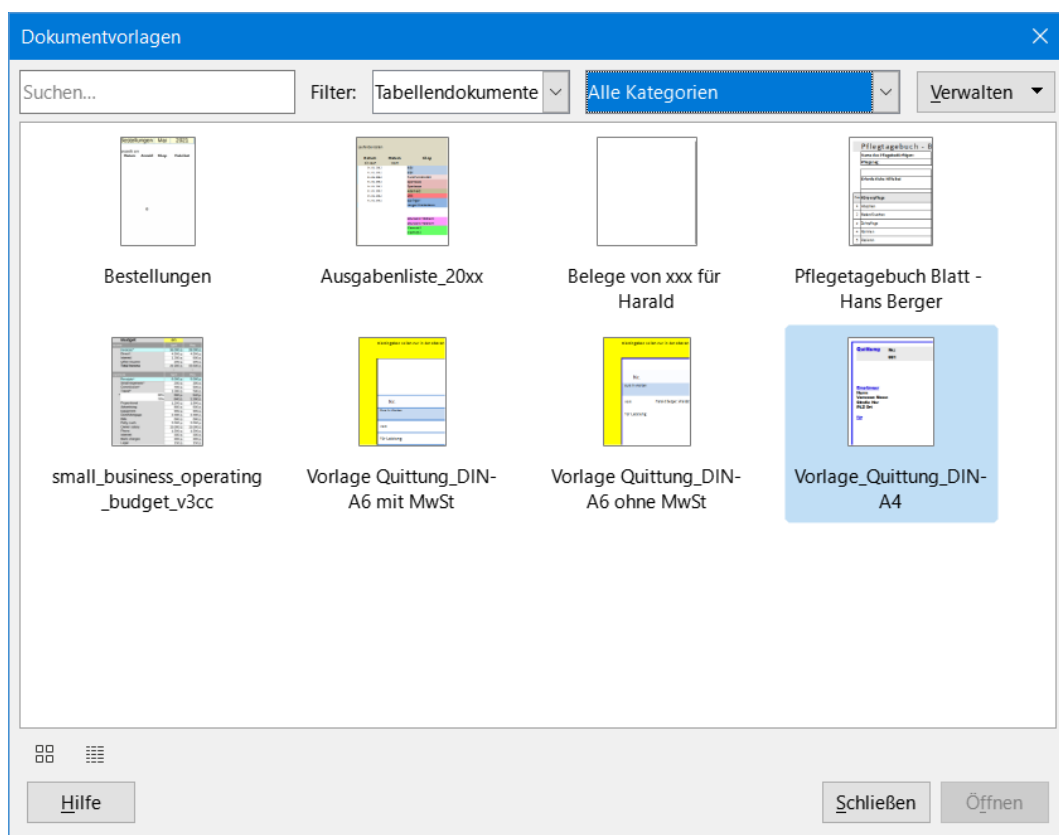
Dokumentvorlagen

Suchen...

Filter: Tabellendokumente

Alle Kategorien

Verwalten

Bestellungen

Ausgabenliste_20xx

Belege von xxx für Harald

Pflegetagebuch Blatt - Hans Berger

small_business_operating_budget_v3cc

Vorlage Quittung_DIN-A6 mit MwSt

Vorlage Quittung_DIN-A6 ohne MwSt

Vorlage_Quittung_DIN-A4

Hilfe

Schließen

Öffnen